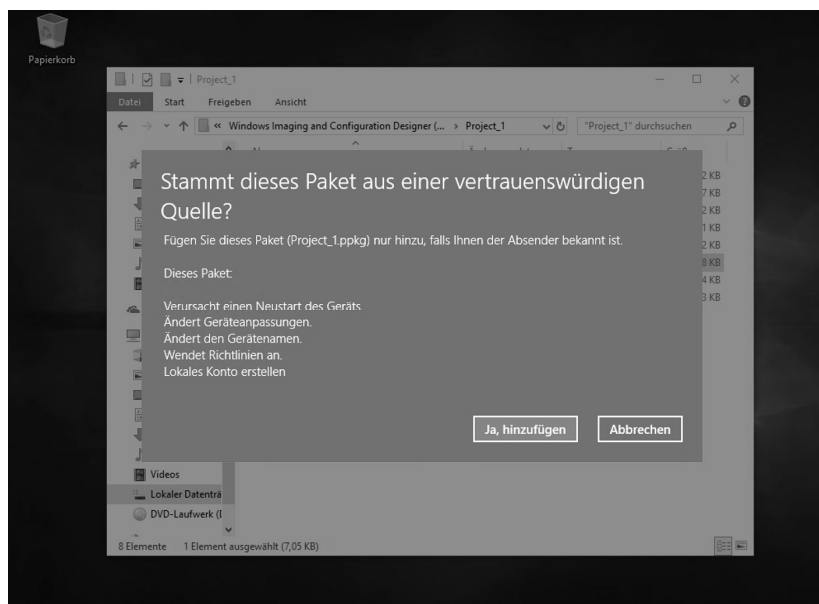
Papierkorb

Project_1

Datei Start Freigeben Ansicht

« Windows Imaging and Configuration Designer (... > Project_1

"Project_1" durchsuchen

Stammt dieses Paket aus einer vertrauenswürdigen Quelle?

Fügen Sie dieses Paket (Project_1.ppkg) nur hinzu, falls Ihnen der Absender bekannt ist.

Dieses Paket:

Verursacht einen Neustart des Geräts.
Ändert Geräteanpassungen.
Ändert den Gerätenamen.
Wendet Richtlinien an.
Lokales Konto erstellen

Ja, hinzufügen Abbrechen

2 KB
7 KB
2 KB
1 KB
2 KB
8 KB
4 KB
3 KB

Videos
Lokaler Datenträ
DVD-Laufwerk (I

8 Elemente 1 Element ausgewählt (7,05 KB)